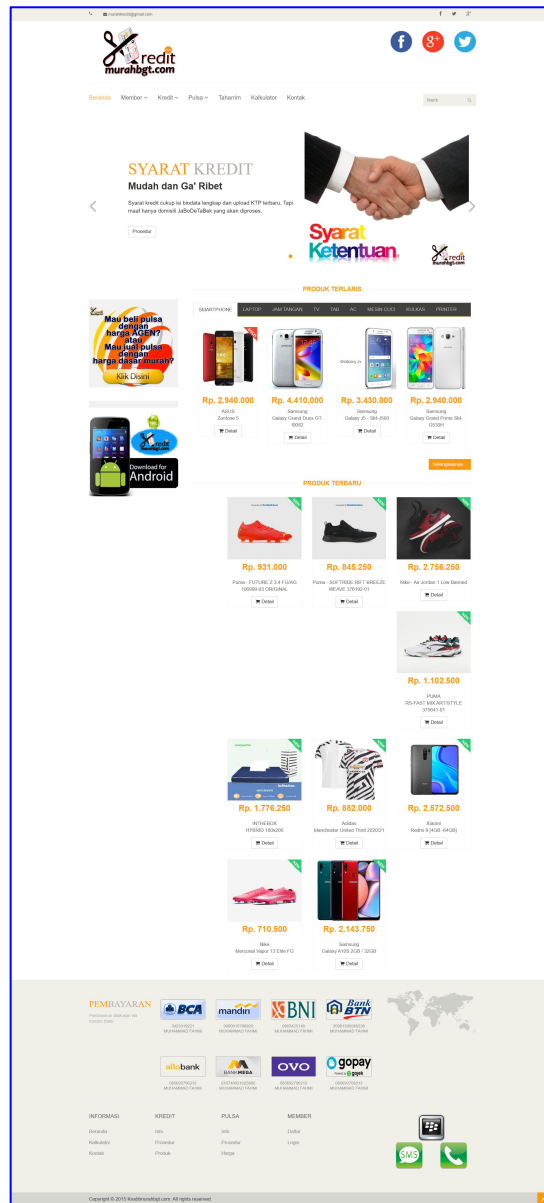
muzakkicredit@gmail.com

kredit murahbgt.com

Beranda Member Kredit Pulsa Tahanim Kalkulator Kontak

Search

SYARAT KREDIT
Mudah dan Ga' Ribet
Syarat kredit cukup isi biodata lengkap dan upload KTP terbaru. Tapi maaf hanya domisili JaBoDeTaBek yang akan diproses.
Prosedur

Syarat Ketentuan

PRODUK TERLARIS

SMARTPHONE LAPTOP JAM TANGAN TV TAB AC MESIN CUCI KULKAS PRINTER

Mau beli pulsa dengan harga AGEN? atau Mau jual pulsa dengan harga dasar murah?
Klik Disini

Download for Android

Rp. 2.940.000
ASUS
Zenfone 5
Detail

Rp. 4.410.000
Samsung
Galaxy Grand Duos GT-I9082
Detail

Rp. 3.430.000
Samsung
Galaxy J5 - SM-J500
Detail

Rp. 2.940.000
Samsung
Galaxy Grand Prime SM-G530H
Detail

Selengkapnya...

PRODUK TERBARU

Rp. 931.000
Puma - FUTURE Z 3.4 FG/AG 106999-03 ORIGINAL
Detail

Rp. 845.250
Puma - SOFTRIDE RIFT BREEZE WEAVE 376192-01
Detail

Rp. 2.756.250
Nike - Air Jordan 1 Low Bestred
Detail

Rp. 1.102.500
PUMA
RS-FAST MIX ART/STYLE 379641-01
Detail

Rp. 1.776.250
INTHEBOX
HYBRID 160x200
Detail

Rp. 882.000
Adidas
Manchester United Third 2020/21
Detail

Rp. 2.572.500
Xiaomi
Redmi 9 (4GB -64GB)
Detail

Rp. 710.500
Nike
Mercurial Vapor 13 Elite FG
Detail

Rp. 2.143.750
Samsung
Galaxy A10S 2GB / 32GB
Detail

PEMBAYARAN
Pembayaran dilakukan via transfer Bank

BCA mandiri BNI Bank BTN
MUHAMMAD FAHMI MUHAMMAD FAHMI MUHAMMAD FAHMI MUHAMMAD FAHMI

allobank BANK MEGA OVO gopay
MUHAMMAD FAHMI MUHAMMAD FAHMI MUHAMMAD FAHMI MUHAMMAD FAHMI

INFORMASI
Beranda
Kalkulator
Kontak

KREDIT
Info
Prosedur
Produk

PULSA
Info
Prosedur
Harga

MEMBER
Daftar
Login

SMS

Copyright © 2015 Kreditmurahbgt.com. All rights reserved